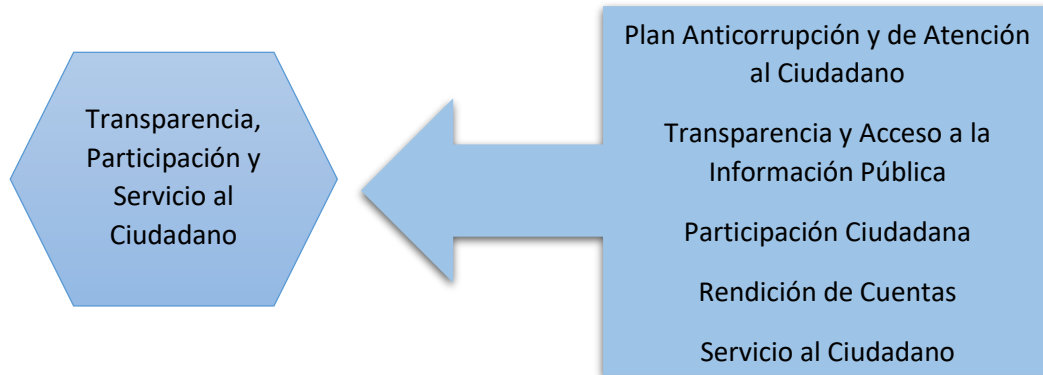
Transparencia, Participación y Servicio al Ciudadano

Plan Anticorrupción y de Atención al Ciudadano

Transparencia y Acceso a la Información Pública

Participación Ciudadana

Rendición de Cuentas

Servicio al Ciudadano